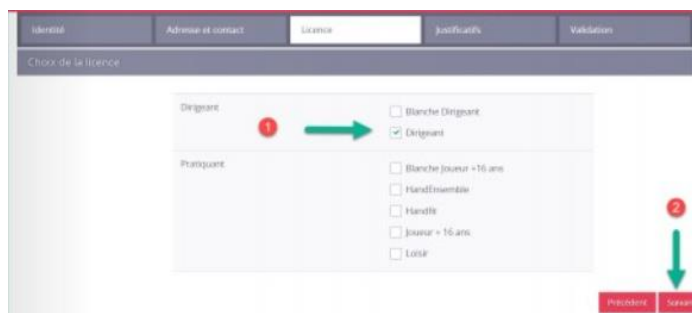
Identité | Adresse et contact | Licence | Justificatifs | Validation

Choix de la licence

Dirigeant

Blanche Dirigeant

Dirigeant

1

Pratiquant

Blanche Joueur +16 ans

HandEnsemble

Handfit

Joueur + 16 ans

Loisir

2

Précédent

Suivant